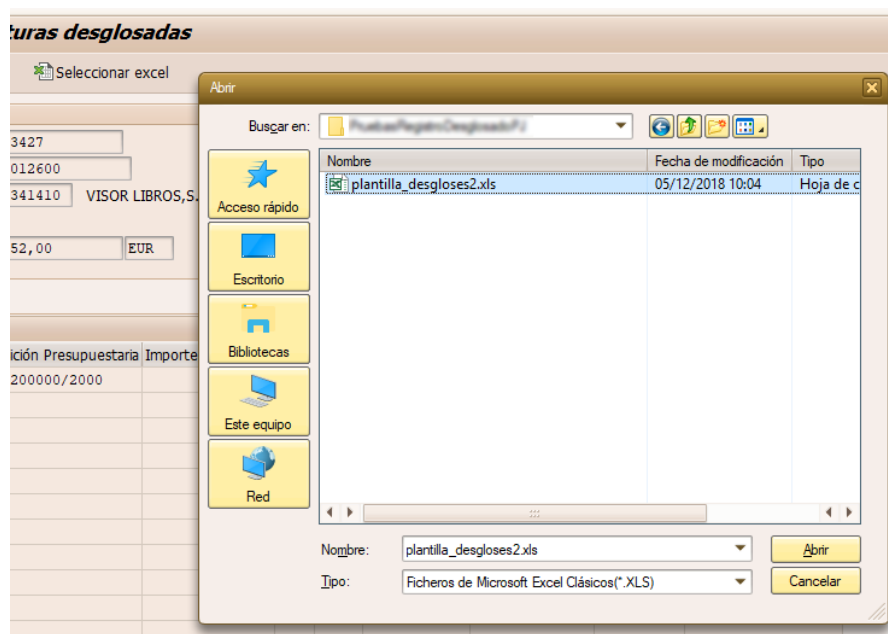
turas desglosadas

Seleccionar excel

3427
012600
341410 VISOR LIBROS,S.
52,00 EUR

ición Presupuestaria Importe
200000/2000

Abrir

Buscar en: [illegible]

Acceso rápido
Escritorio
Bibliotecas
Este equipo
Red

| Nombre | Fecha de modificación | Tipo |
|---|---|---|
| plantilla_desgloses2.xls | 05/12/2018 10:04 | Hoja de c |

Nombre: plantilla_desgloses2.xls
Tipo: Ficheros de Microsoft Excel Clásicos(*.XLS)

Abrir
Cancelar